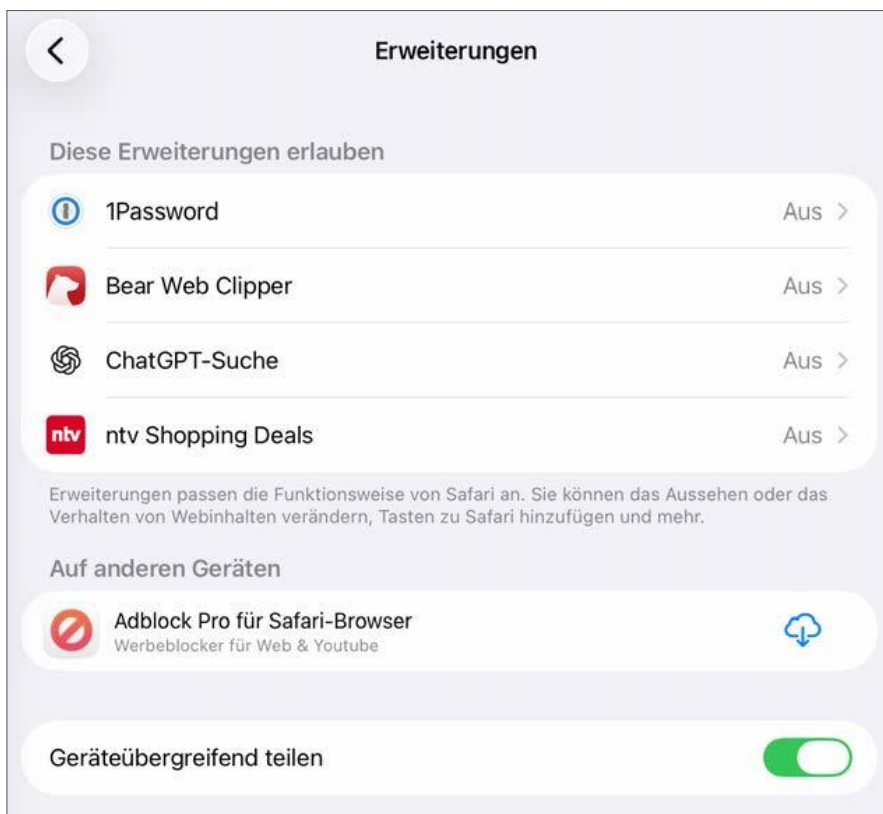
Erweiterungen

Diese Erweiterungen erlauben

1Password Aus >

Bear Web Clipper Aus >

ChatGPT-Suche Aus >

ntv ntv Shopping Deals Aus >

Erweiterungen passen die Funktionsweise von Safari an. Sie können das Aussehen oder das Verhalten von Webinhalten verändern, Tasten zu Safari hinzufügen und mehr.

Auf anderen Geräten

Adblock Pro für Safari-Browser
Werbeblocker für Web & Youtube

Geräteübergreifend teilen